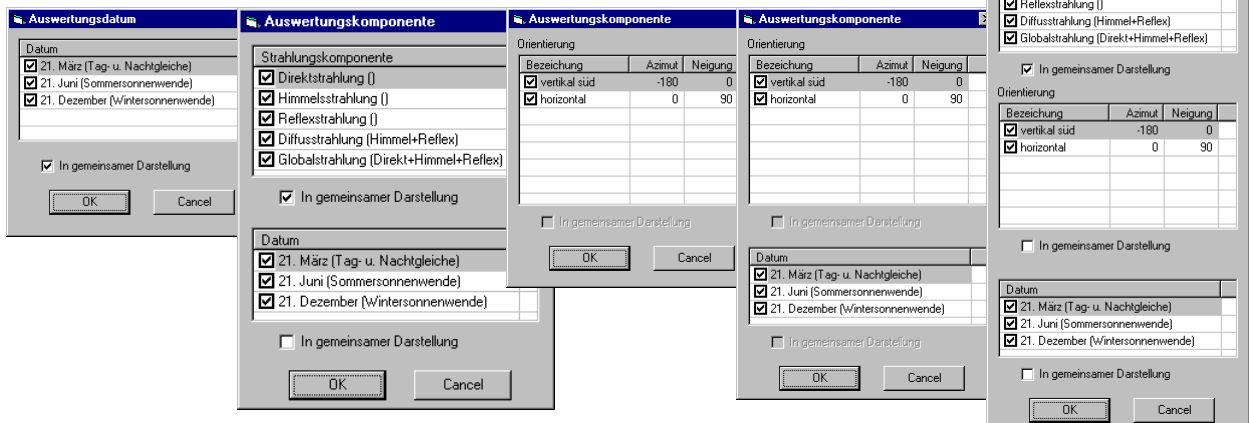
Auswertungsdatum

Datum
☑ 21. März (Tag- u. Nachtgleiche)
☑ 21. Juni (Sommersonnenwende)
☑ 21. Dezember (Wintersonnenwende)

☑ In gemeinsamer Darstellung

OK
Cancel

Auswertungskomponente

Strahlungskomponente
☑ Direktstrahlung ()
☑ Himmelsstrahlung ()
☑ Reflexstrahlung ()
☑ Diffusstrahlung (Himmel+Reflex)
☑ Globalstrahlung (Direkt+Himmel+Reflex)

☑ In gemeinsamer Darstellung

Datum
☑ 21. März (Tag- u. Nachtgleiche)
☑ 21. Juni (Sommersonnenwende)
☑ 21. Dezember (Wintersonnenwende)

☐ In gemeinsamer Darstellung

OK
Cancel

Auswertungskomponente

Orientierung

| Bezeichung | Azimut | Neigung |
|---|---|---|
| ☑ vertikal süd | -180 | 0 |
| ☑ horizontal | 0 | 90 |

☐ In gemeinsamer Darstellung

OK
Cancel

Auswertungskomponente

Orientierung

| Bezeichung | Azimut | Neigung |
|---|---|---|
| ☑ vertikal süd | -180 | 0 |
| ☑ horizontal | 0 | 90 |

☐ In gemeinsamer Darstellung

Datum
☑ 21. März (Tag- u. Nachtgleiche)
☑ 21. Juni (Sommersonnenwende)
☑ 21. Dezember (Wintersonnenwende)

☐ In gemeinsamer Darstellung

OK
Cancel

☑ Reflexstrahlung ()
☑ Diffusstrahlung (Himmel+Reflex)
☑ Globalstrahlung (Direkt+Himmel+Reflex)

☑ In gemeinsamer Darstellung

Orientierung

| Bezeichung | Azimut | Neigung |
|---|---|---|
| ☑ vertikal süd | -180 | 0 |
| ☑ horizontal | 0 | 90 |

☐ In gemeinsamer Darstellung

Datum
☑ 21. März (Tag- u. Nachtgleiche)
☑ 21. Juni (Sommersonnenwende)
☑ 21. Dezember (Wintersonnenwende)

☐ In gemeinsamer Darstellung

OK
Cancel